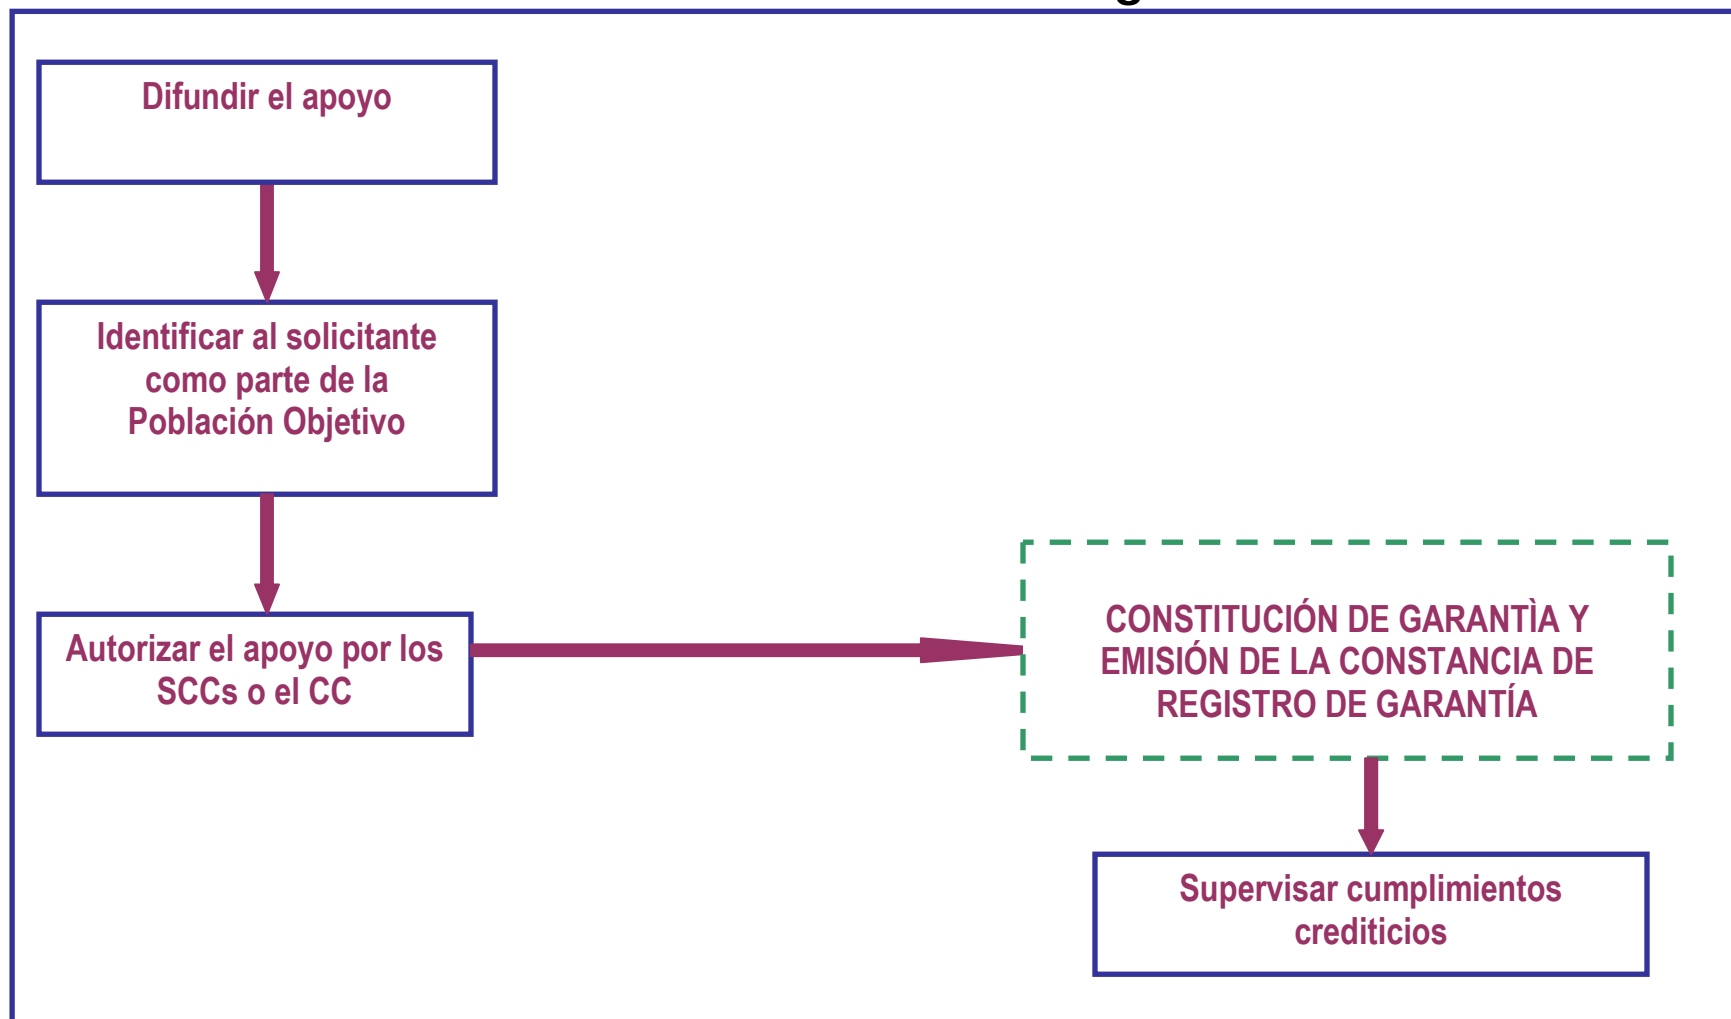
Difundir el apoyo

Identificar al solicitante como parte de la Población Objetivo

Autorizar el apoyo por los SCCs o el CC

CONSTITUCIÓN DE GARANTÌA Y EMISIÓN DE LA CONSTANCIA DE REGISTRO DE GARANTÍA

Supervisar cumplimientos crediticios